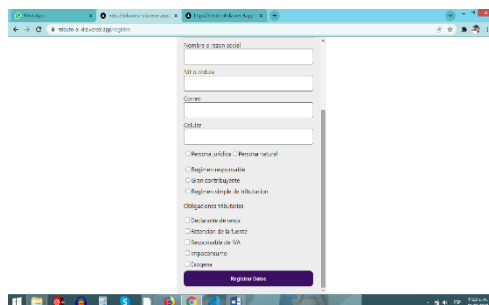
Nombre o razon social

Nit o cedula

Correo

Celular

Persona juridica Persona natural

Regimen responsable
Gran contribuyente
Regimen simple de tributacion

Obligaciones tributarias

Declarante de renta
Retencion de la fuente
Responsable de IVA
Impoconsumo
Exógena

Registrar Datos